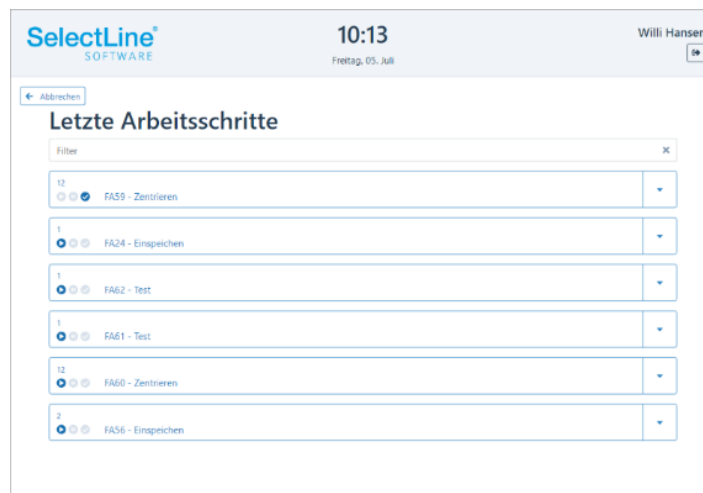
SelectLine®
SOFTWARE

10:13
Freitag, 05. Juli

Willi Hansen

← Abbrechen

Letzte Arbeitsschritte

Filter ×

12
FA59 - Zentrieren

1
FA24 - Einspeichen

1
FA62 - Test

1
FA61 - Test

12
FA60 - Zentrieren

2
FA56 - Einspeichen